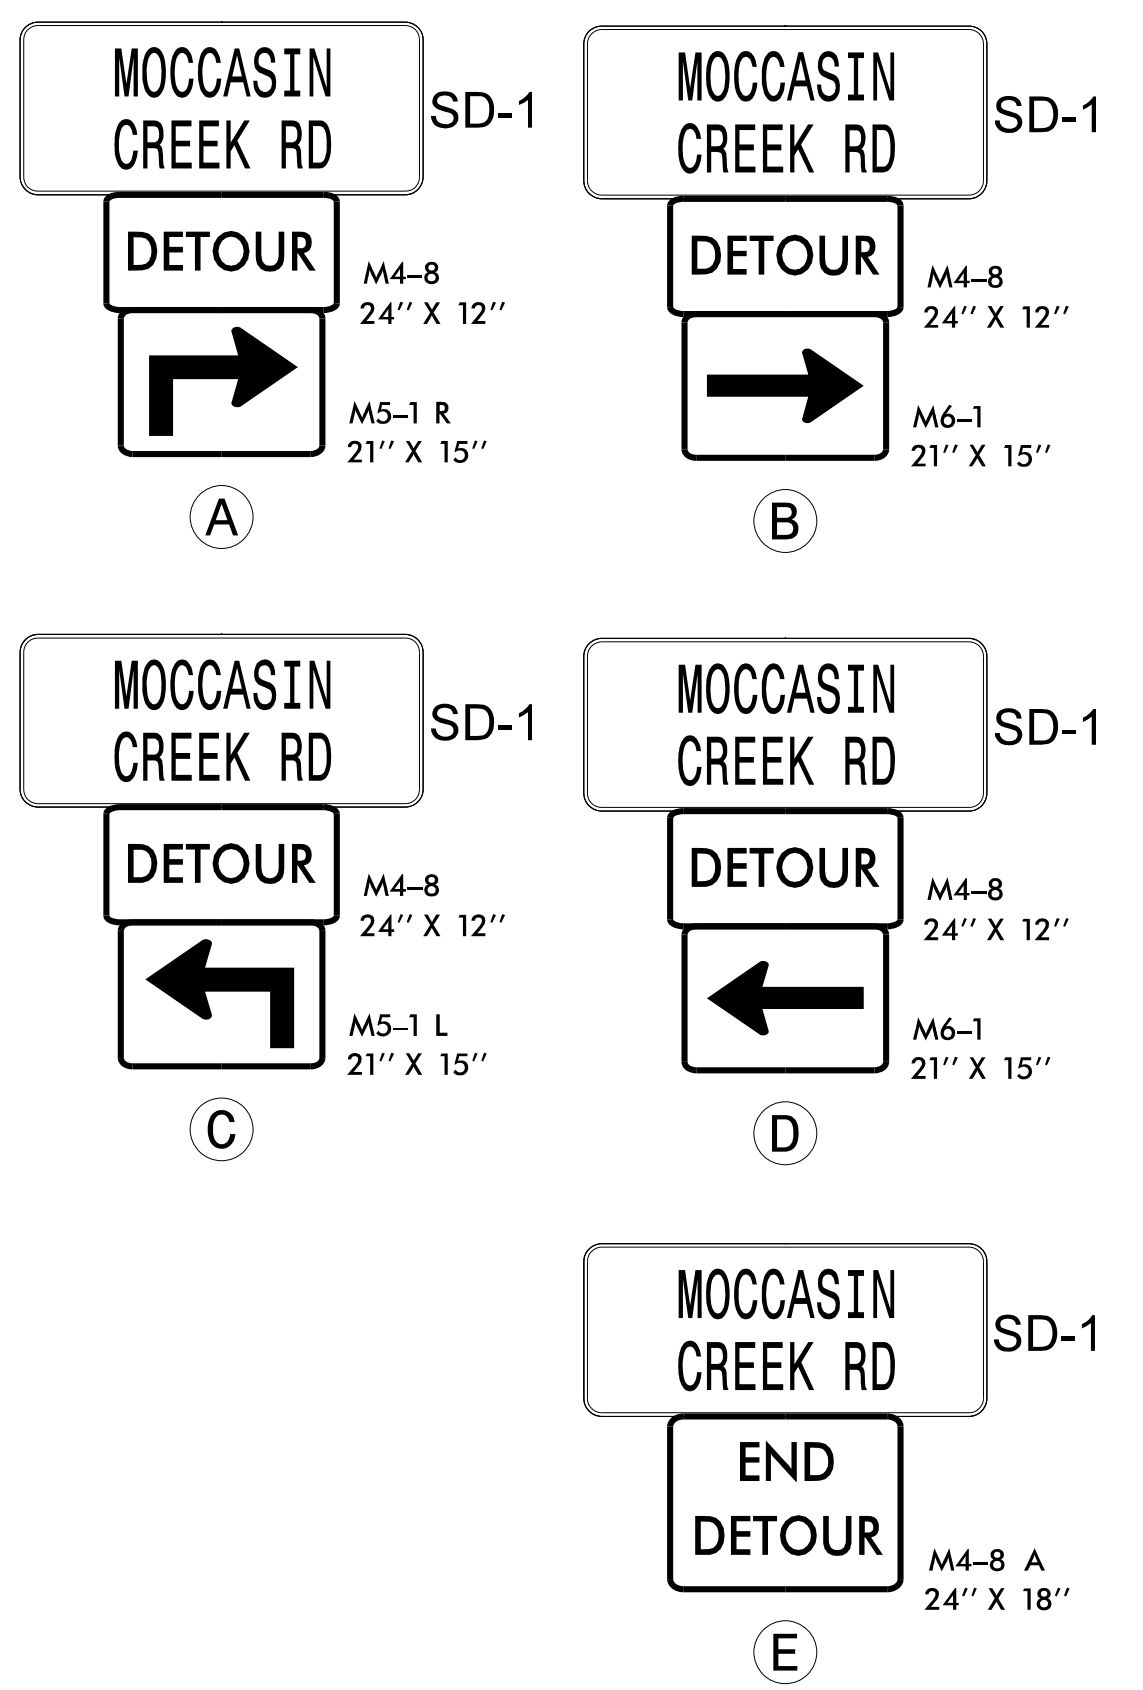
MOCCASIN CREEK RD

SD-1

DETOUR

M4–8
24'' X 12''

M5–1 R
21'' X 15''

A

MOCCASIN CREEK RD

SD-1

DETOUR

M4–8
24'' X 12''

M6–1
21'' X 15''

B

MOCCASIN CREEK RD

SD-1

DETOUR

M4–8
24'' X 12''

M5–1 L
21'' X 15''

C

MOCCASIN CREEK RD

SD-1

DETOUR

M4–8
24'' X 12''

M6–1
21'' X 15''

D

MOCCASIN CREEK RD

SD-1

END DETOUR

M4–8 A
24'' X 18''

E